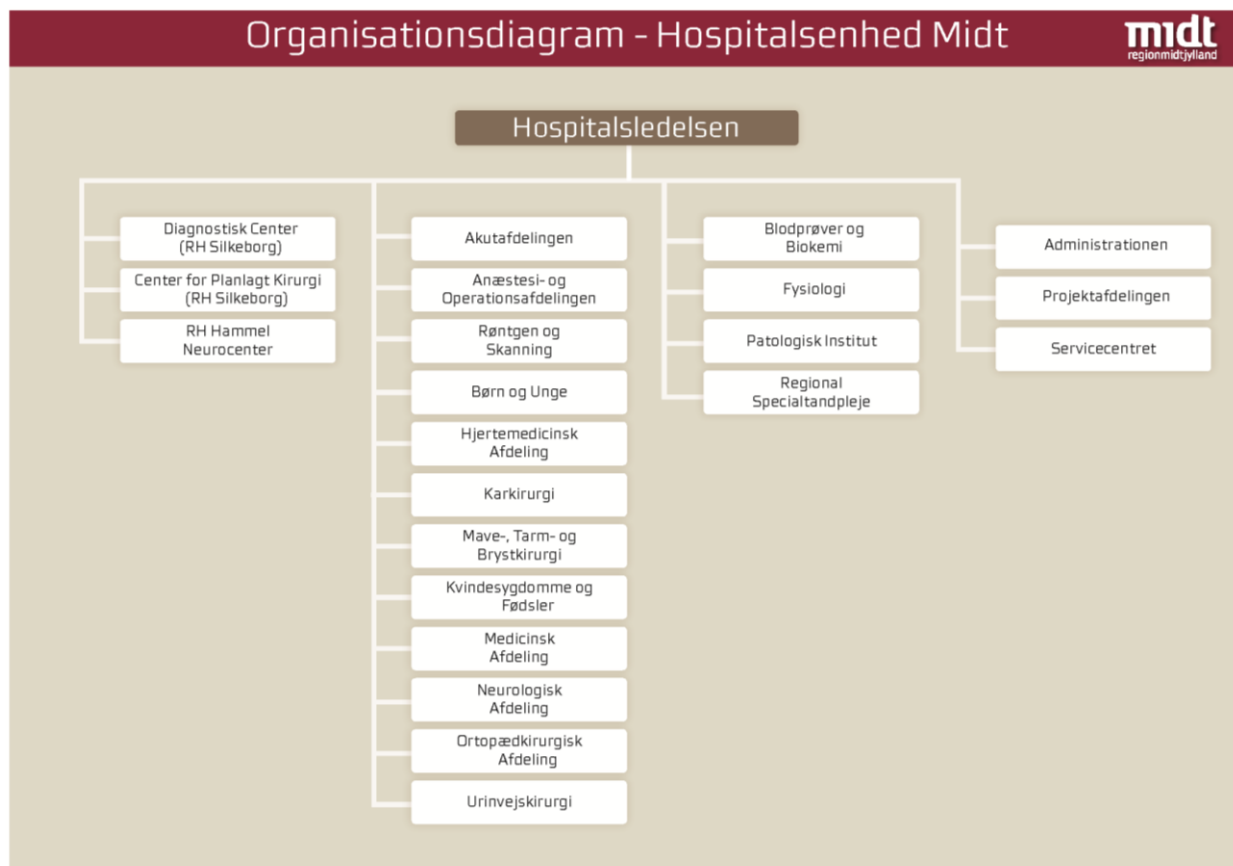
Organisationsdiagram - Hospitalsenhed Midt

midt
regionmidtjylland

Hospitalsledelsen

Diagnostisk Center (RH Silkeborg)

Center for Planlagt Kirurgi (RH Silkeborg)

RH Hammel Neurocenter

Akutafdelingen

Anæstesi- og Operationsafdelingen

Røntgen og Skanning

Børn og Unge

Hjertemedicinsk Afdeling

Karkirurgi

Mave-, Tarm- og Brystkirurgi

Kvindesygdomme og Fødsler

Medicinsk Afdeling

Neurologisk Afdeling

Ortopædkirurgisk Afdeling

Urinvejskirurgi

Blodprøver og Biokemi

Fysiologi

Patologisk Institut

Regional Specialtandpleje

Administrationen

Projektafdelingen

Servicecentret